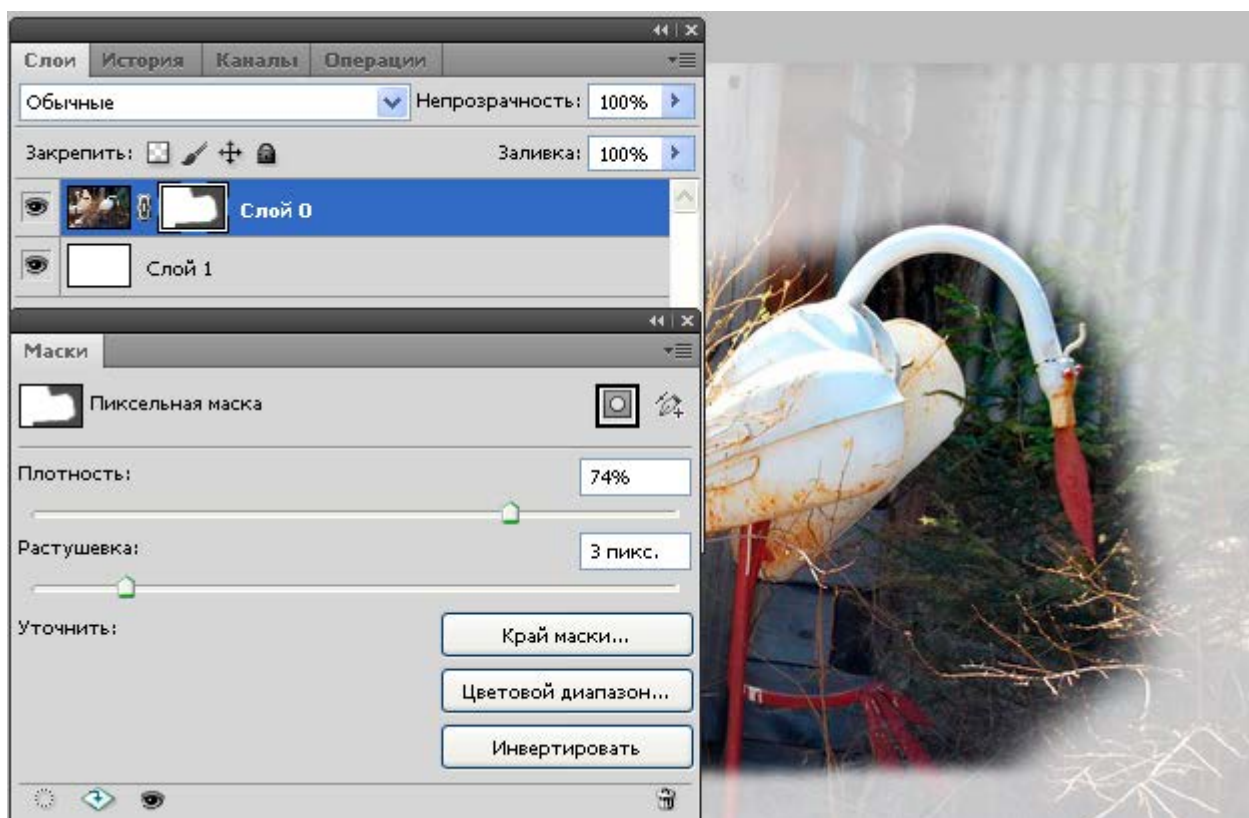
Слои | История | Каналы | Операции

Обычные

Непрозрачность: 100%

Закрепить:

Заливка: 100%

Слой 0

Слой 1

Маски

Пиксельная маска

Плотность: 74%

Растушевка: 3 пикс.

Уточнить:

Край маски...

Цветовой диапазон...

Инвертировать